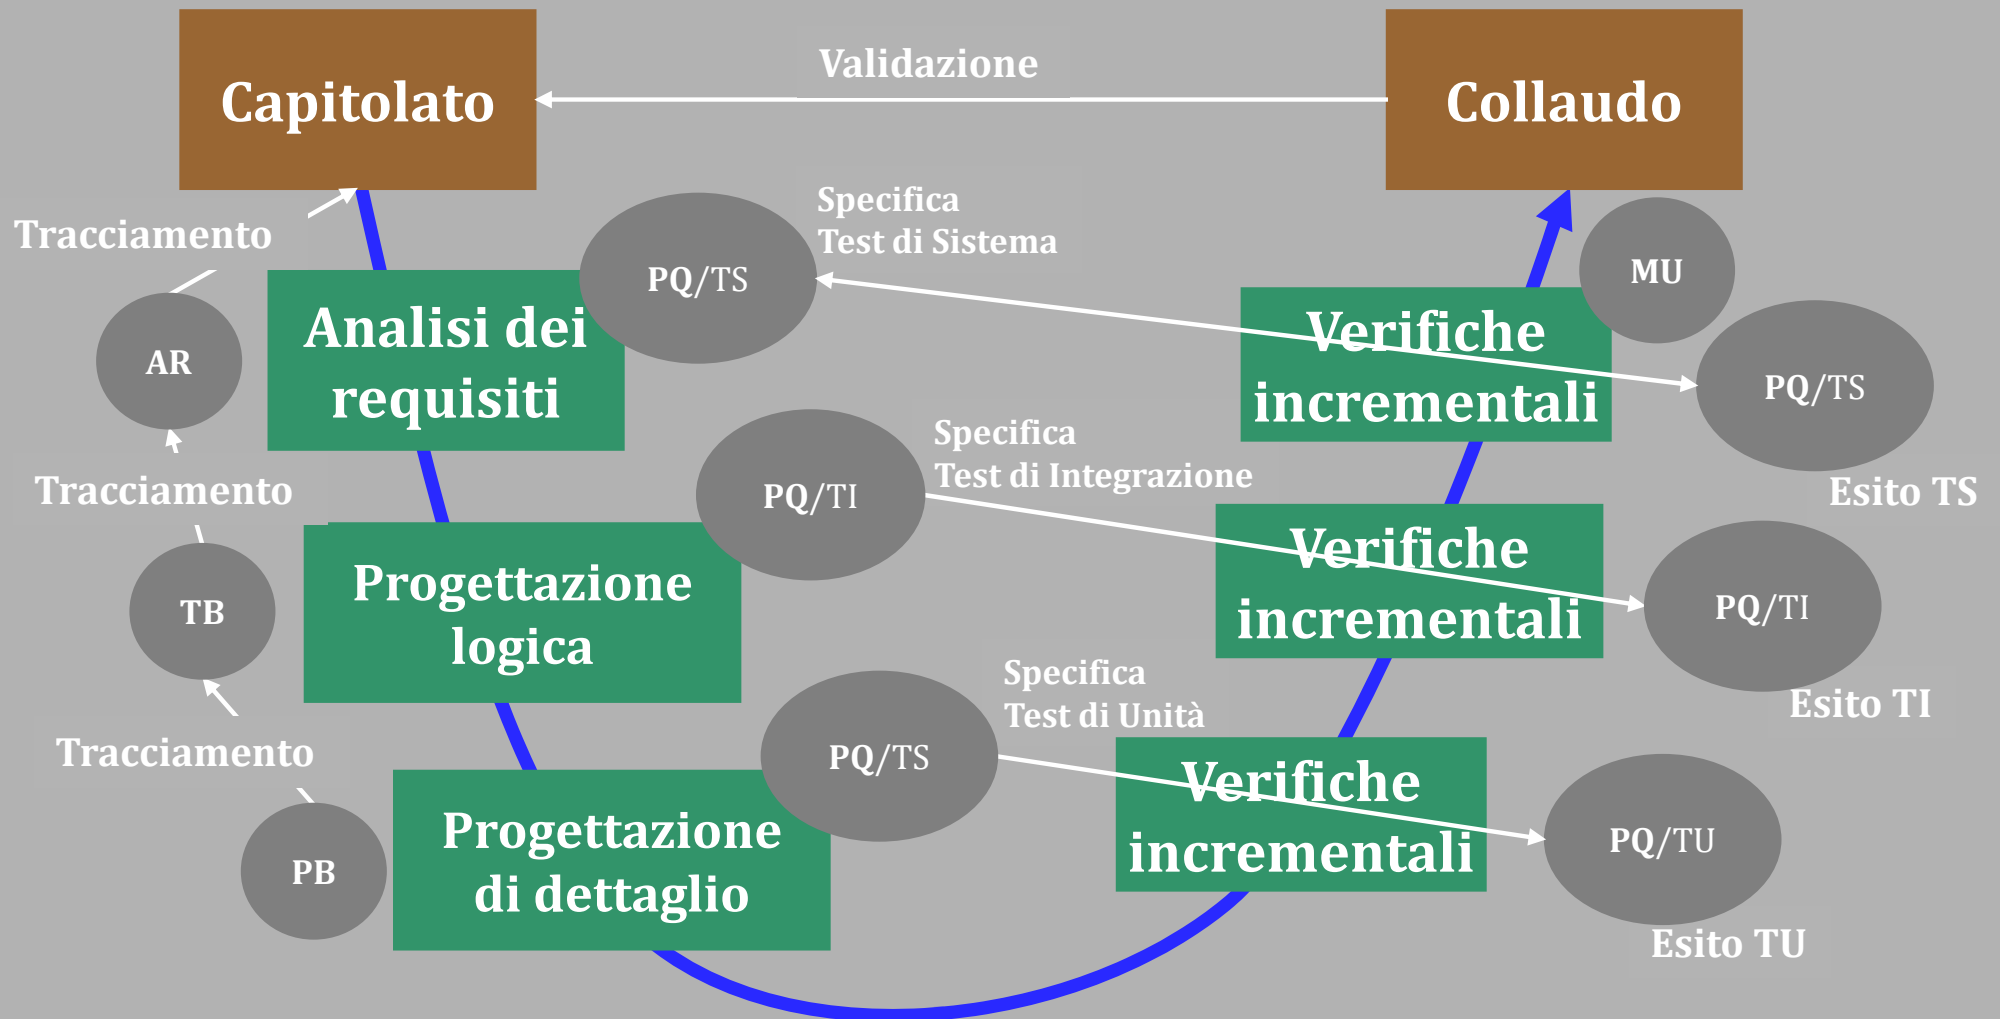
Capitolato

Validazione

Collaudo

Tracciamento

Specifica
Test di Sistema

PQ/TS

MU

AR

Analisi dei requisiti

Verifiche incrementali

PQ/TS

Esito TS

Tracciamento

PQ/TI

Specifica
Test di Integrazione

TB

Progettazione logica

Verifiche incrementali

PQ/TI

Esito TI

Tracciamento

Specifica
Test di Unità

PQ/TS

PB

Progettazione di dettaglio

Verifiche incrementali

PQ/TU

Esito TU